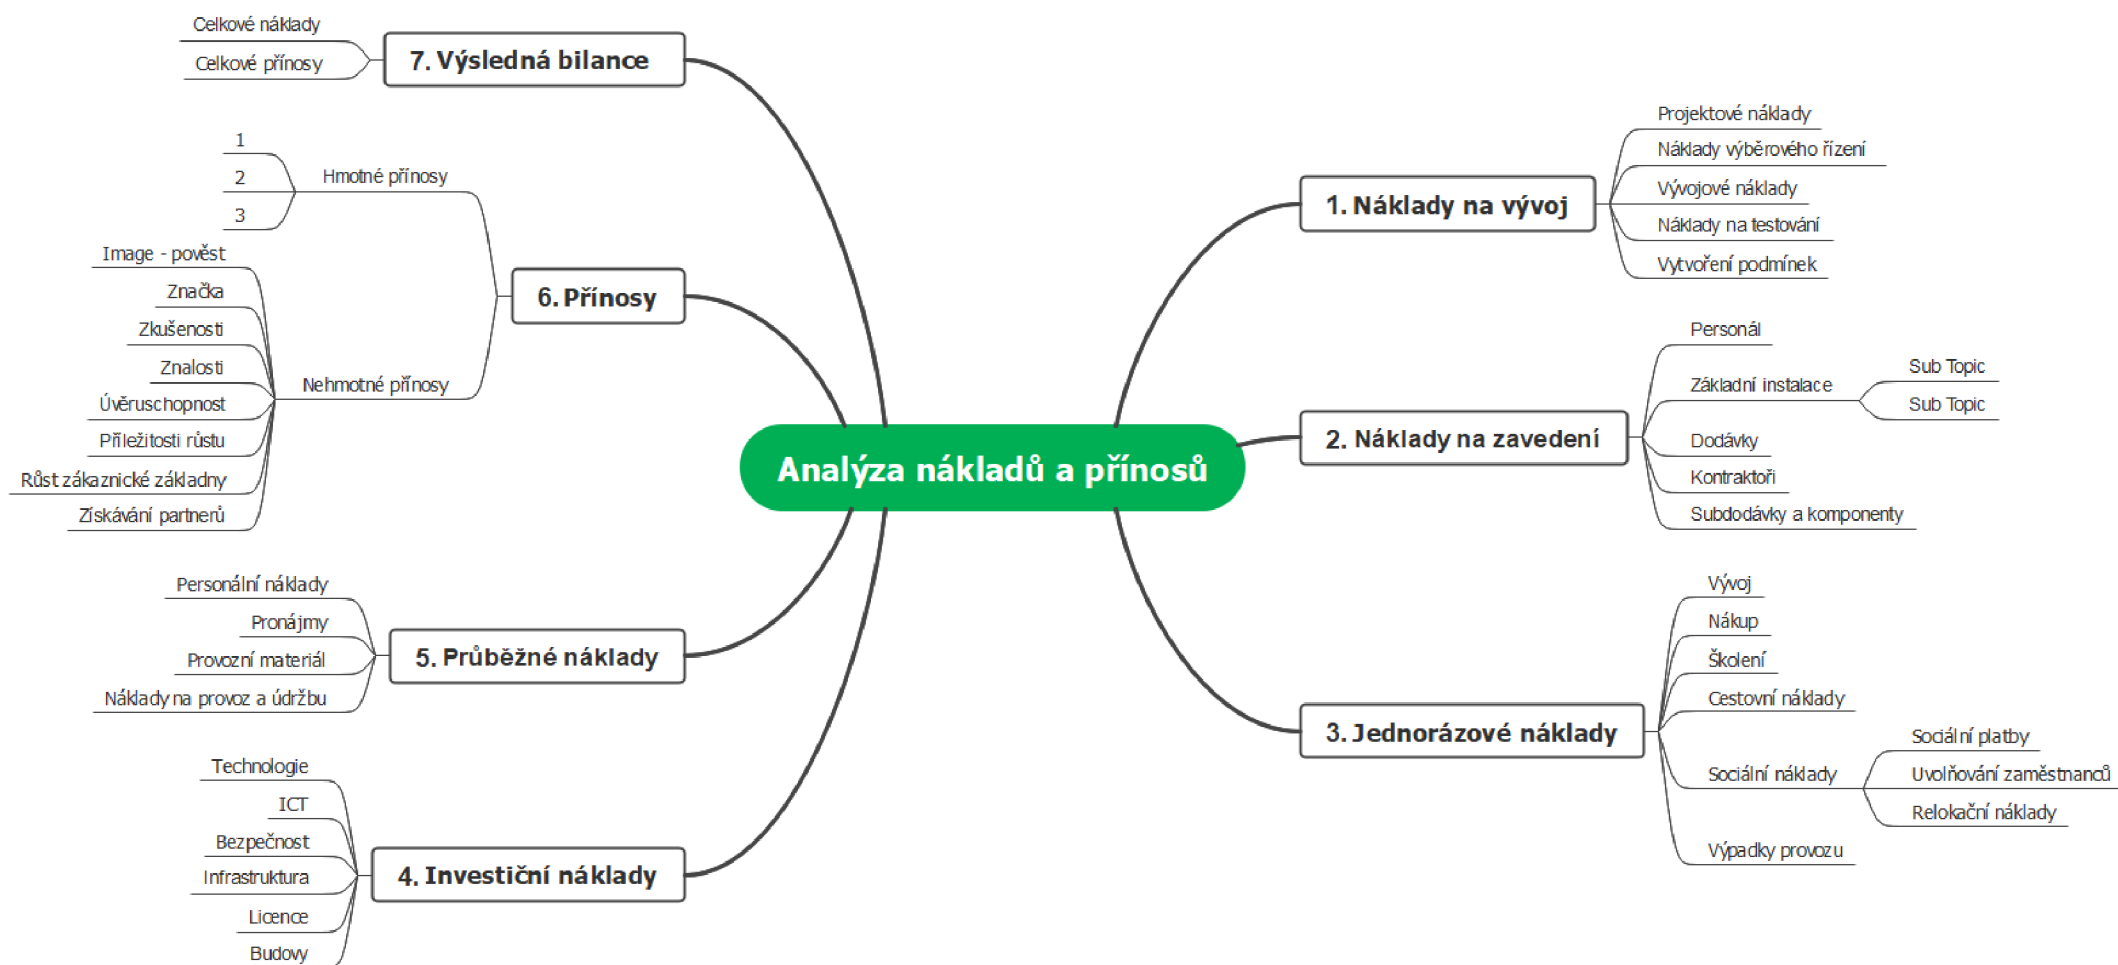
Analýza nákladů a přínosů

1. Náklady na vývoj
Projektové náklady
Náklady výběrového řízení
Vývojové náklady
Náklady na testování
Vytvoření podmínek

2. Náklady na zavedení
Personál
Základní instalace
Sub Topic
Sub Topic
Dodávky
Kontraktoři
Subdodávky a komponenty

3. Jednorázové náklady
Vývoj
Nákup
Školení
Cestovní náklady
Sociální náklady
Sociální platby
Uvolňování zaměstnanců
Relokační náklady
Výpadky provozu

4. Investiční náklady
Technologie
ICT
Bezpečnost
Infrastruktura
Licence
Budovy

5. Průběžné náklady
Personální náklady
Pronájmy
Provozní materiál
Náklady na provoz a údržbu

6. Přínosy
Hmotné přínosy
1
2
3
Nehmotné přínosy
Image - pověst
Značka
Zkušenosti
Znalosti
Úvěruschopnost
Příležitosti růstu
Růst zákaznické základny
Získávání partnerů

7. Výsledná bilance
Celkové náklady
Celkové přínosy